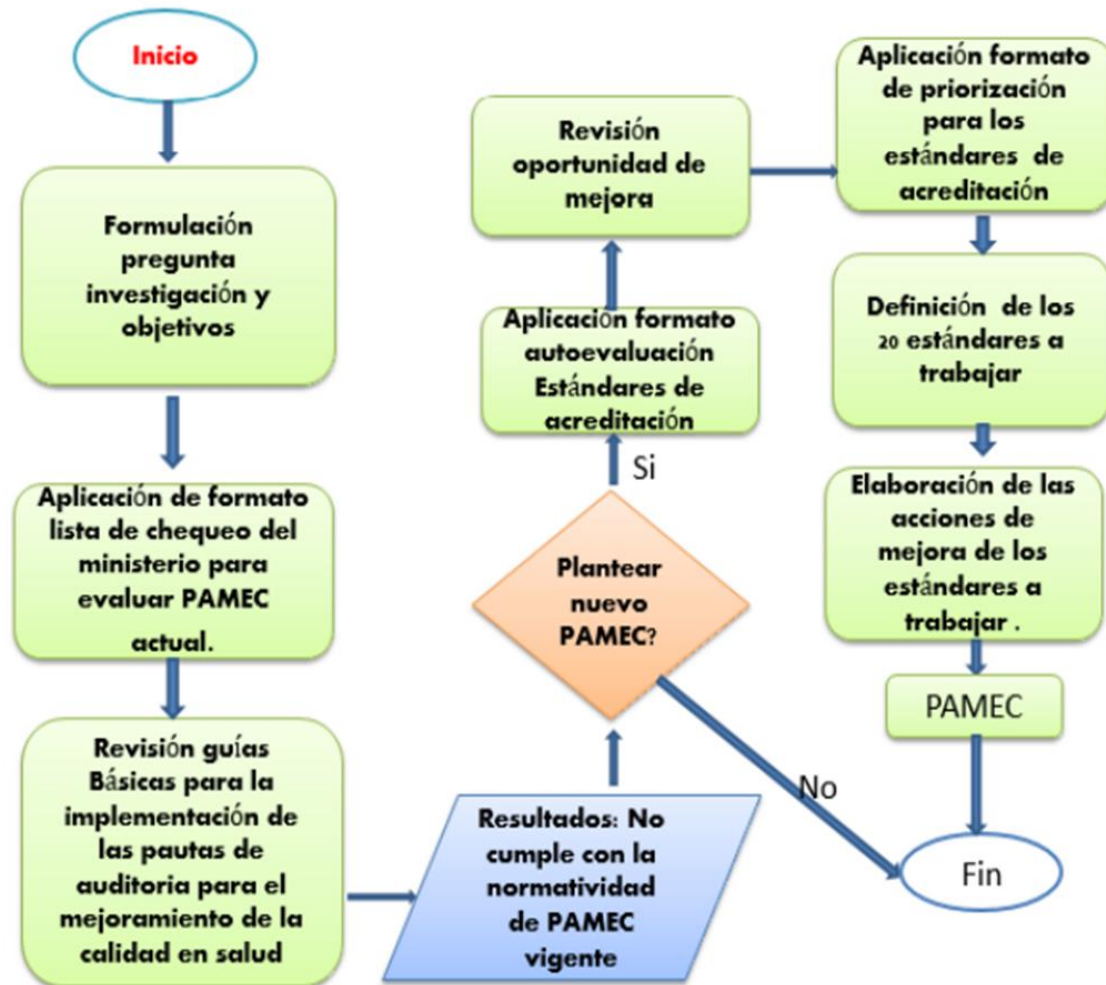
Inicio

Formulación pregunta investigación y objetivos

Aplicación de formato lista de chequeo del ministerio para evaluar PAMEC actual.

Revisión guías Básicas para la implementación de las pautas de auditoria para el mejoramiento de la calidad en salud

Resultados: No cumple con la normatividad de PAMEC vigente

Plantear nuevo PAMEC?

Si

No

Aplicación formato autoevaluación Estándares de acreditación

Revisión oportunidad de mejora

Aplicación formato de priorización para los estándares de acreditación

Definición de los 20 estándares a trabajar

Elaboración de las acciones de mejora de los estándares a trabajar .

PAMEC

Fin